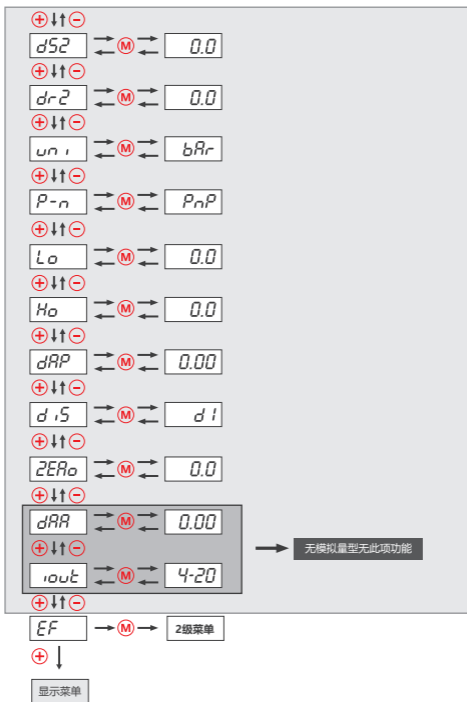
⊕↓↑⊖
dS2 M 0.0
⊕↓↑⊖
dr2 M 0.0
⊕↓↑⊖
uni M bAr
⊕↓↑⊖
P-n M PnP
⊕↓↑⊖
Lo M 0.0
⊕↓↑⊖
Ho M 0.0
⊕↓↑⊖
dAP M 0.00
⊕↓↑⊖
diS M d1
⊕↓↑⊖
2ERo M 0.0
⊕↓↑⊖
dAA M 0.00
⊕↓↑⊖
iout M 4-20
无模拟量型无此项功能
⊕↓↑⊖
EF M 2级菜单
⊕
显示菜单